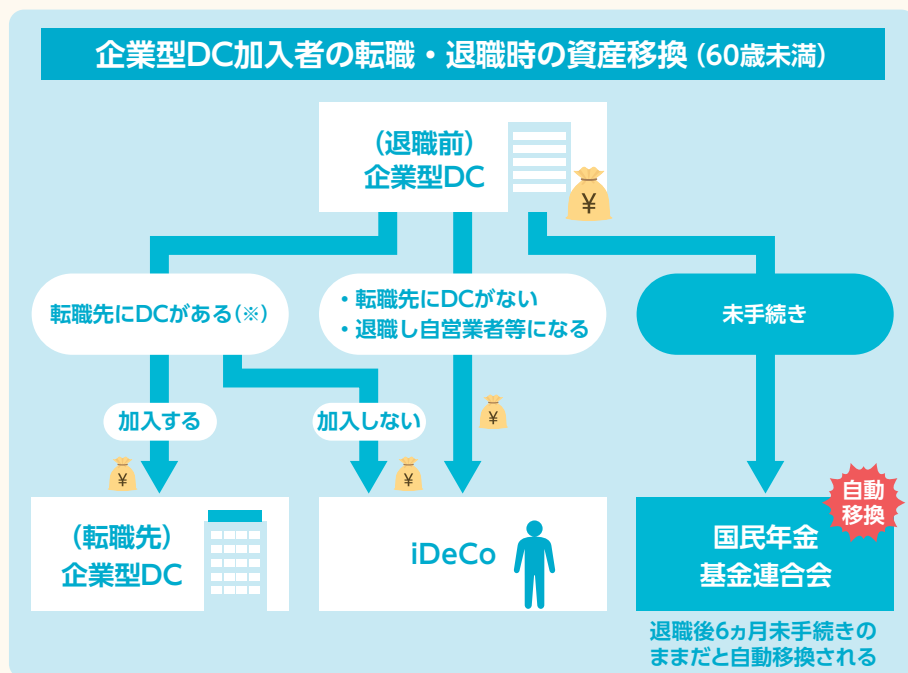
企業型DC加入者の転職・退職時の資産移換（60歳未満）

（退職前）
企業型DC

¥

転職先にDCがある（※）

・転職先にDCがない
・退職し自営業者等になる

未手続き

加入する

加入しない

¥

¥

¥

自動移換

（転職先）
企業型DC

iDeCo

国民年金
基金連合会

退職後6ヵ月未手続きのままだと自動移換される